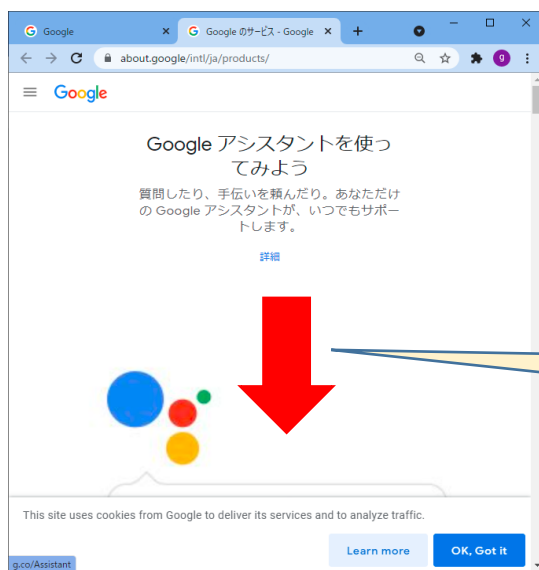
Google
Google のサービス - Google
about.google/intl/ja/products/
Google

Google アシスタントを使ってみよう

質問したり、手伝いを頼んだり。あなただけの Google アシスタントが、いつでもサポートします。

詳細

This site uses cookies from Google to deliver its services and to analyze traffic.

Learn more
OK, Got it
g.co/Assistant